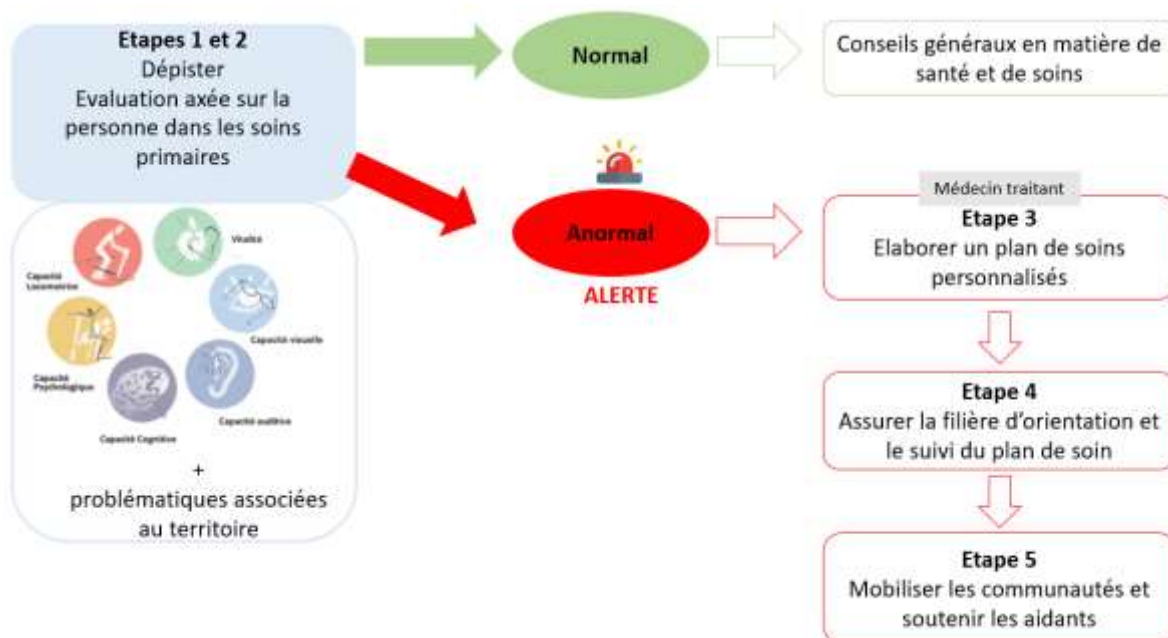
Etapes 1 et 2
Dépister
Evaluation axée sur la personne dans les soins primaires

Normal

Conseils généraux en matière de santé et de soins

Capacité Locomotrice

Vitalité

Capacité visuelle

Capacité Psychologique

Capacité auditive

Capacité Cognitive

+
problématiques associées au territoire

Anormal

ALERTE

Médecin traitant

Etape 3
Elaborer un plan de soins personnalisés

Etape 4
Assurer la filière d'orientation et le suivi du plan de soin

Etape 5
Mobiliser les communautés et soutenir les aidants